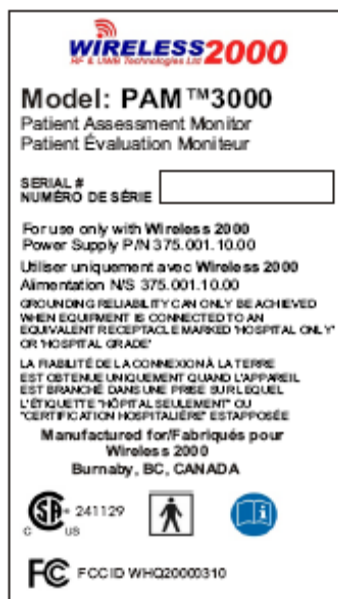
WIRELESS2000
RF & UWB Technologies Ltd

Model: PAM™3000
Patient Assessment Monitor
Patient Évaluation Moniteur

SERIAL #
NUMÉRO DE SÉRIE

For use only with Wireless 2000
Power Supply P/N 375.001.10.00

Utiliser uniquement avec Wireless 2000
Alimentation N/S 375.001.10.00

GROUNDING RELIABILITY CAN ONLY BE ACHIEVED WHEN EQUIPMENT IS CONNECTED TO AN EQUIVALENT RECEPTACLE MARKED "HOSPITAL ONLY" OR "HOSPITAL GRADE"

LA FIABILITÉ DE LA CONNEXION À LA TERRE EST OBTENUE UNIQUEMENT QUAND L'APPAREIL EST BRANCHÉ DANS UNE PRISE SUR LEQUEL L'ÉTIQUETTE "HÔPITAL SEULEMENT" OU "CERTIFICATION HOSPITALIÈRE" EST APPOSÉE

Manufactured for/Fabriqués pour
Wireless 2000
Burnaby, BC, CANADA

SP
C US
241129

FC FCC ID WHQ20000310